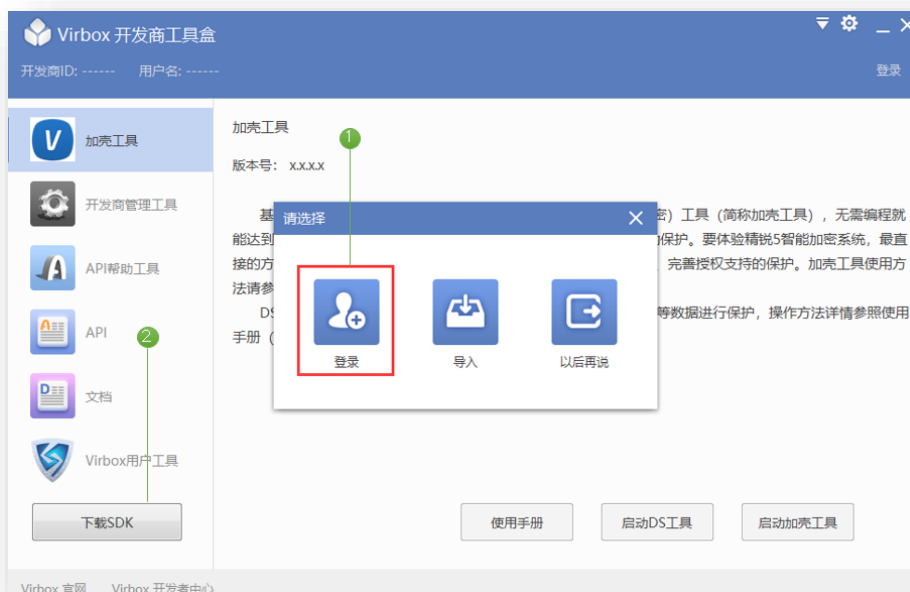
Virbox 开发商工具盒

开发商ID: ------ 用户名: ------

登录

加壳工具

开发商管理工具

API帮助工具

API

文档

Virbox用户工具

下载SDK

加壳工具

版本号: x.x.x.x

基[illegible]密）工具（简称加壳工具），无需编程就能达到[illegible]的保护。要体验精锐5智能加密系统，最直接的方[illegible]，完善授权支持的保护。加壳工具使用方法请参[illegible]

DS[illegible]等数据进行保护，操作方法详情参照使用手册（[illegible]

请选择

登录

导入

以后再说

1

2

使用手册

启动DS工具

启动加壳工具

Virbox 官网 Virbox 开发者中心